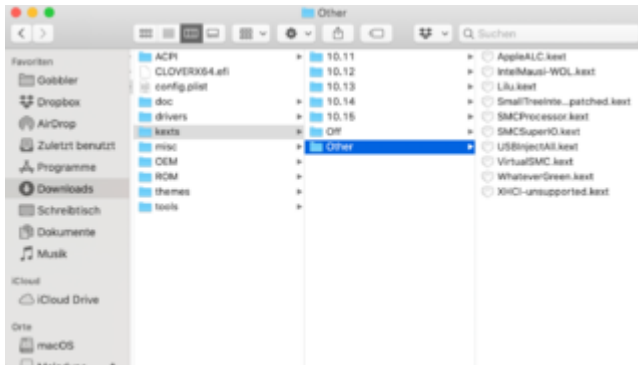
Other

Suchen

Favoriten
Gobbler
Dropbox
AirDrop
Zuletzt benutzt
Programme
Downloads
Schreibtisch
Dokumente
Musik

iCloud
iCloud Drive

Orte
macOS
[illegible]

ACPI
CLOVERX64.efi
config.plist
doc
drivers
kexts
misc
OEM
ROM
themes
tools

10.11
10.12
10.13
10.14
10.15
Off
Other

AppleALC.kext
IntelMausi-WOL.kext
Lilu.kext
SmallTreeInte...patched.kext
SMCProcessor.kext
SMCSuperIO.kext
USBInjectAll.kext
VirtualSMC.kext
WhateverGreen.kext
XHCI-unsupported.kext